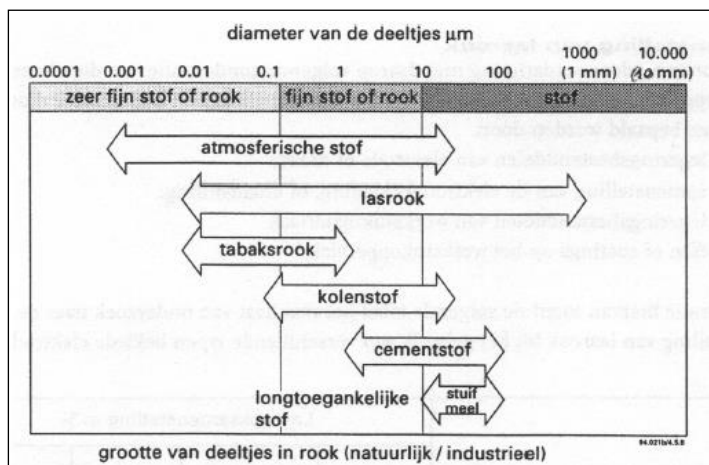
diameter van de deeltjes µm

0.0001 0.001 0.01 0.1 1 10 100 1000 (1 mm) 10.000 (10 mm)

zeer fijn stof of rook | fijn stof of rook | stof

atmosferische stof

lasrook

tabaksrook

kolenstof

cementstof

longtoegankelijke stof

stuif meel

94.021b/4.5.8

grootte van deeltjes in rook (natuurlijk / industrieel)